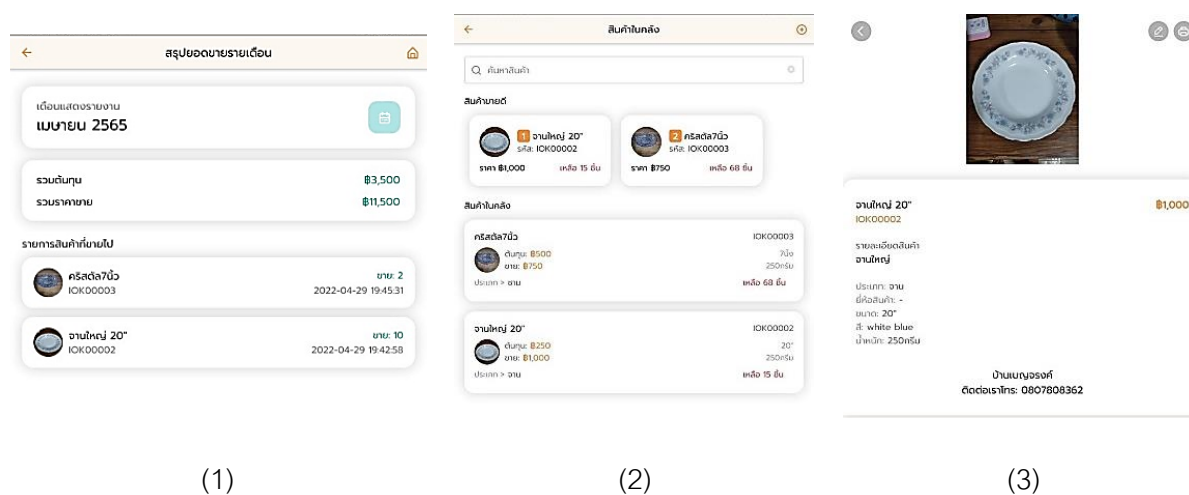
สรุปยอดขายรายเดือน

เดือนแสดงรายงาน
เมษายน 2565

รวมต้นทุน ฿3,500
รวมราคาขาย ฿11,500

รายการสินค้าที่ขายไป

คริสตัล7นิ้ว
IOK00003
ขาย: 2
2022-04-29 19:45:31

จานใหญ่ 20"
IOK00002
ขาย: 10
2022-04-29 19:42:58

สินค้าในคลัง

ค้นหาสินค้า

สินค้าขายดี

1 จานใหญ่ 20"
รหัส: IOK00002
ราคา ฿1,000 เหลือ 15 ชิ้น

2 คริสตัล7นิ้ว
รหัส: IOK00003
ราคา ฿750 เหลือ 68 ชิ้น

สินค้าในคลัง

คริสตัล7นิ้ว IOK00003
ต้นทุน: ฿500 7นิ้ว
ขาย: ฿750 250กรัม
ประเภท > จาน เหลือ 68 ชิ้น

จานใหญ่ 20" IOK00002
ต้นทุน: ฿250 20"
ขาย: ฿1,000 250กรัม
ประเภท > จาน เหลือ 15 ชิ้น

จานใหญ่ 20"
IOK00002
฿1,000

รายละเอียดสินค้า
จานใหญ่

ประเภท: จาน
ยี่ห้อสินค้า: -
ขนาด: 20"
สี: white blue
น้ำหนัก: 250กรัม

บ้านเบญจรงค์
ติดต่อเราโทร: 0807808362

(1)

(2)

(3)